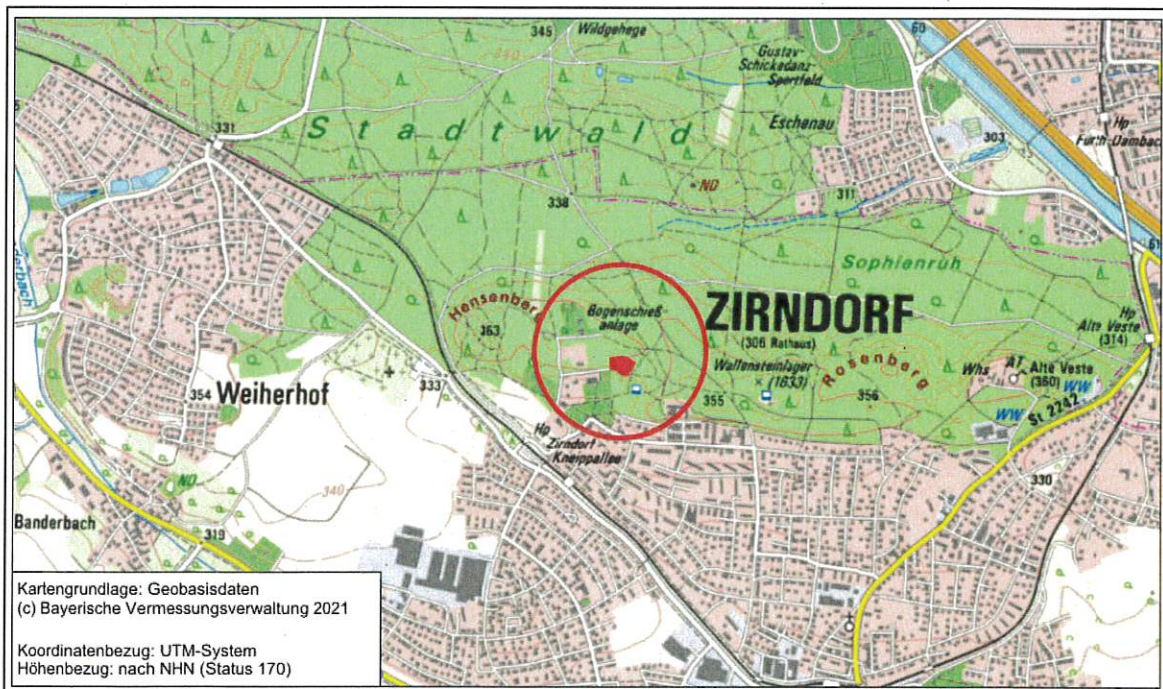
345 Wildgehege
Gustav-Schickedanz-Sportfeld
Stadtwald
Eschenau
331
303
Hp Fürth-Dambach
ND
311
338
Sophienruh
Hensenberg
363
Bogenschießanlage
ZIRNDORF
(306 Rathaus)
Hp Alte Veste (314)
Wallensteinlager × (1633)
Rosenberg
Whs
AT Alte Veste (350)
WW
WW St 2242
354 Weiherhof
333
355
356
Hp Zirndorf-Kneippallee
ND
340
330
Banderbach
319
60
61

Kartengrundlage: Geobasisdaten
(c) Bayerische Vermessungsverwaltung 2021

Koordinatenbezug: UTM-System
Höhenbezug: nach NHN (Status 170)